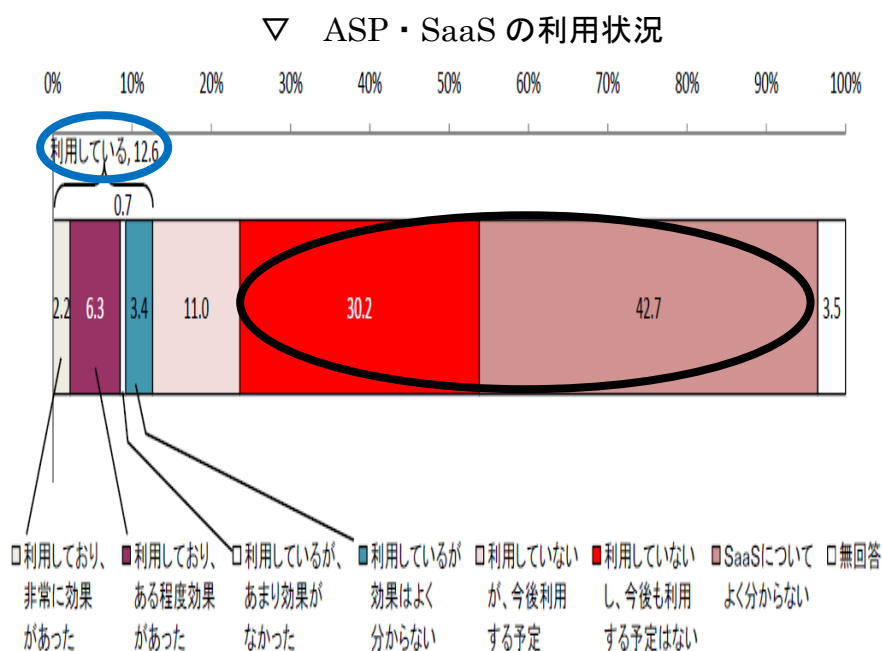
▽　ASP・SaaS の利用状況

0%　10%　20%　30%　40%　50%　60%　70%　80%　90%　100%

利用している, 12.6

0.7

2.2　6.3　3.4　11.0　30.2　42.7　3.5

□利用しており、非常に効果があった
■利用しており、ある程度効果があった
□利用しているが、あまり効果がなかった
■利用しているが効果はよく分からない
□利用していないが、今後利用する予定
■利用していないし、今後も利用する予定はない
■SaaSについてよく分からない
□無回答